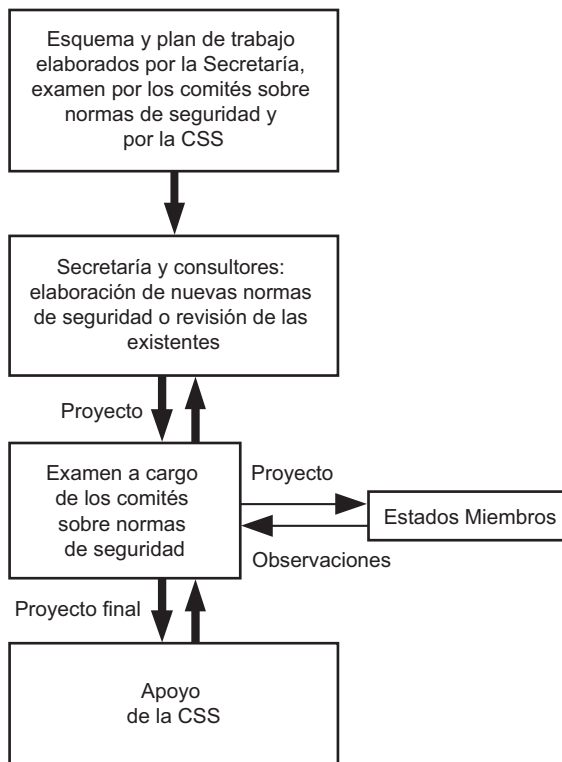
Esquema y plan de trabajo elaborados por la Secretaría, examen por los comités sobre normas de seguridad y por la CSS

Secretaría y consultores: elaboración de nuevas normas de seguridad o revisión de las existentes

Proyecto

Examen a cargo de los comités sobre normas de seguridad

Proyecto

Estados Miembros

Observaciones

Proyecto final

Apoyo de la CSS